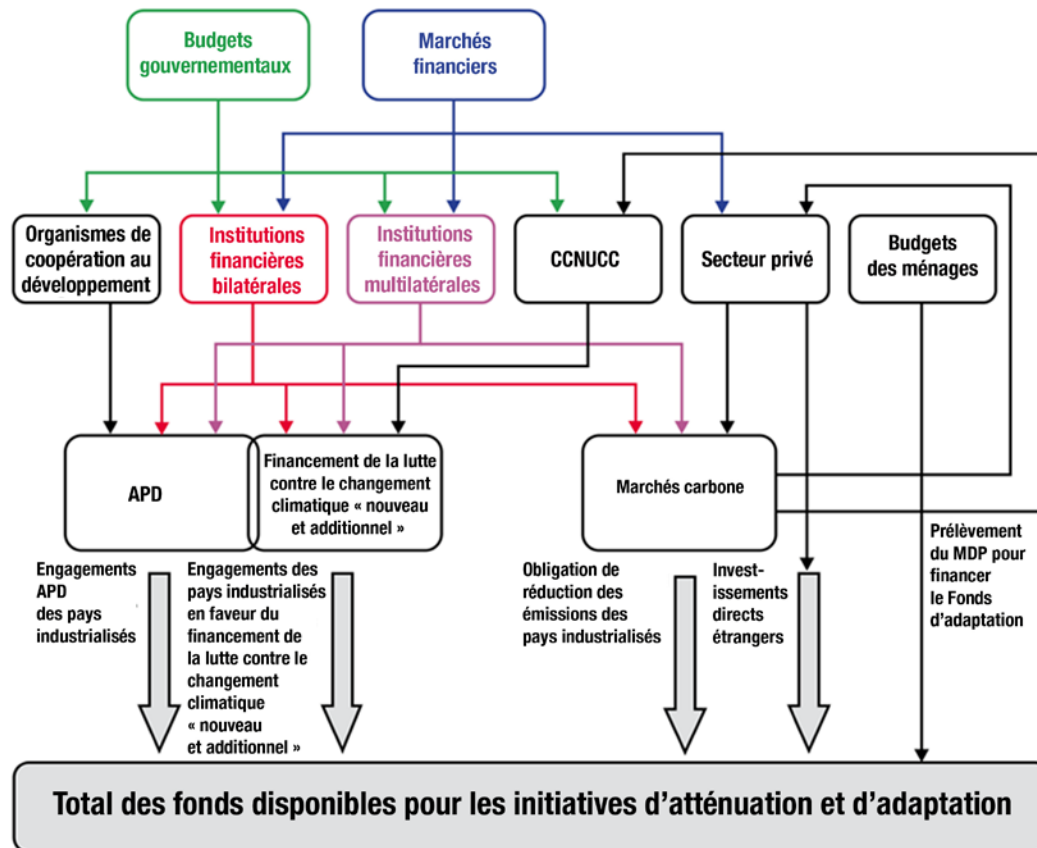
Budgets gouvernementaux

Marchés financiers

Organismes de coopération au développement

Institutions financières bilatérales

Institutions financières multilatérales

CCNUCC

Secteur privé

Budgets des ménages

APD

Financement de la lutte contre le changement climatique « nouveau et additionnel »

Marchés carbone

Engagements APD des pays industrialisés

Engagements des pays industrialisés en faveur du financement de la lutte contre le changement climatique « nouveau et additionnel »

Obligation de réduction des émissions des pays industrialisés

Investissements directs étrangers

Prélèvement du MDP pour financer le Fonds d'adaptation

Total des fonds disponibles pour les initiatives d'atténuation et d'adaptation